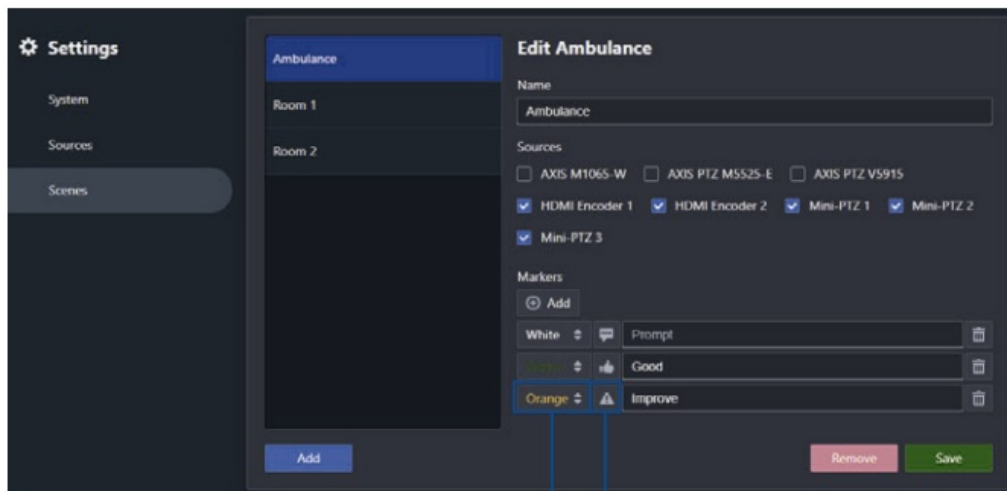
Settings

System

Sources

Scenes

Ambulance

Room 1

Room 2

Add

Edit Ambulance

Name

Ambulance

Sources

AXIS M1065-W AXIS PTZ M5525-E AXIS PTZ V5915

HDMI Encoder 1 HDMI Encoder 2 Mini-PTZ 1 Mini-PTZ 2

Mini-PTZ 3

Markers

Add

White Prompt

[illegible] Good

Orange Improve

Remove Save